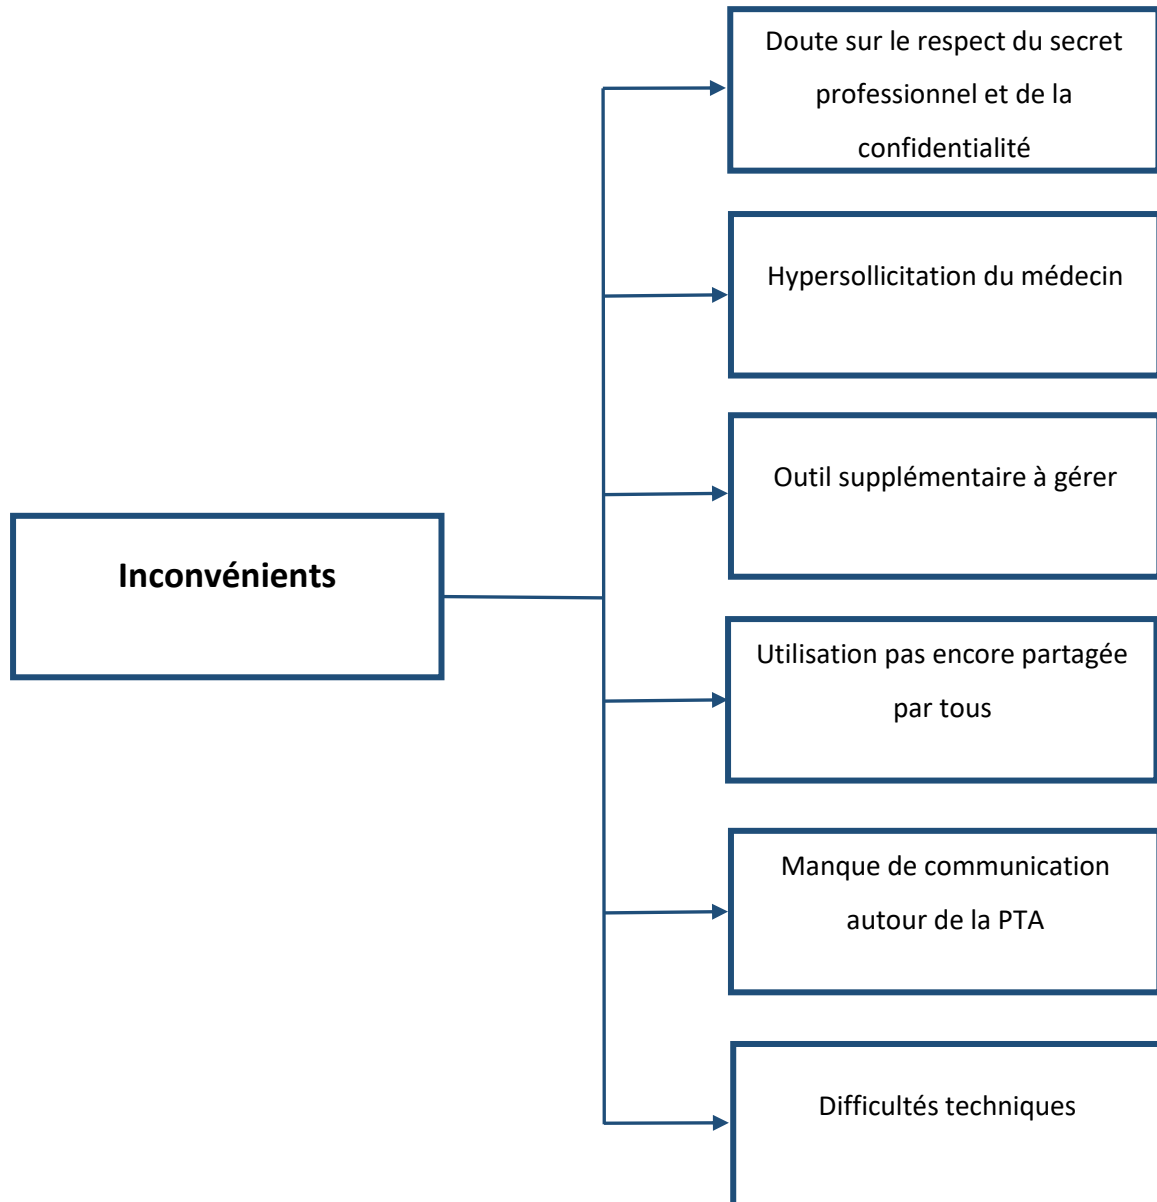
Inconvénients

Doute sur le respect du secret professionnel et de la confidentialité

Hypersollicitation du médecin

Outil supplémentaire à gérer

Utilisation pas encore partagée par tous

Manque de communication autour de la PTA

Difficultés techniques